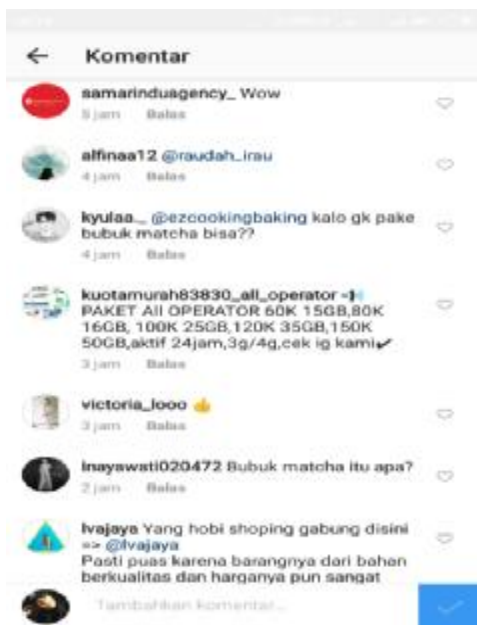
Komentar

samarinduagency_ Wow
5 jam Balas

alfinaa12 @raudah_irau
4 jam Balas

kyulaa__ @ezcookingbaking kalo gk pake bubuk matcha bisa??
4 jam Balas

kuotamurah83830_all_operator PAKET All OPERATOR 60K 15GB,80K 16GB, 100K 25GB,120K 35GB,150K 50GB,aktif 24jam,3g/4g,cek ig kami✔
3 jam Balas

victoria_looo 👍
3 jam Balas

inayawati020472 Bubuk matcha itu apa?
2 jam Balas

lvajaya Yang hobi shoping gabung disini => @lvajaya
Pasti puas karena barangnya dari bahan berkualitas dan harganya pun sangat

Tambahkan komentar...